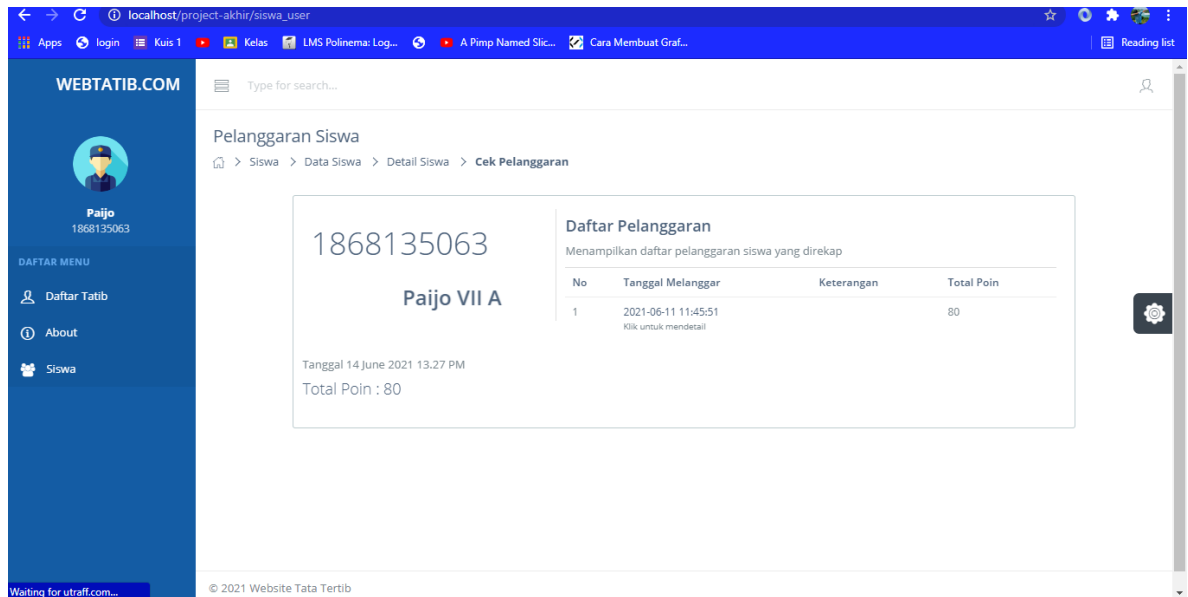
localhost/project-akhir/siswa_user

Apps login Kuis 1 Kelas LMS Polinema: Log... A Pimp Named Slic... Cara Membuat Graf... Reading list

WEBTATIB.COM

Type for search...

Paijo
1868135063

DAFTAR MENU

Daftar Tatib

About

Siswa

Pelanggaran Siswa

> Siswa > Data Siswa > Detail Siswa > Cek Pelanggaran

1868135063

Paijo VII A

Tanggal 14 June 2021 13.27 PM

Total Poin : 80

Daftar Pelanggaran

Menampilkan daftar pelanggaran siswa yang direkap

| No | Tanggal Melanggar | Keterangan | Total Poin |
|---|---|---|---|
| 1 | 2021-06-11 11:45:51 Klik untuk mendetail | | 80 |

Waiting for utraff.com...

© 2021 Website Tata Tertib